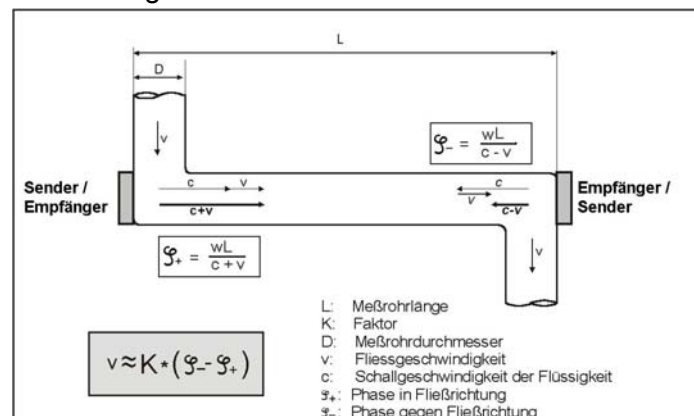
L

D

v

$\varphi_- = \frac{wL}{c - v}$

Sender / Empfänger

c v

c+v

c

v c-v

Empfänger / Sender

$\varphi_+ = \frac{wL}{c + v}$

v

$v \approx K * (\varphi_- - \varphi_+)$

L: Meßrohrlänge
K: Faktor
D: Meßrohrdurchmesser
v: Fliessgeschwindigkeit
c: Schallgeschwindigkeit der Flüssigkeit
$\varphi_+$: Phase in Fließrichtung
$\varphi_-$: Phase gegen Fließrichtung